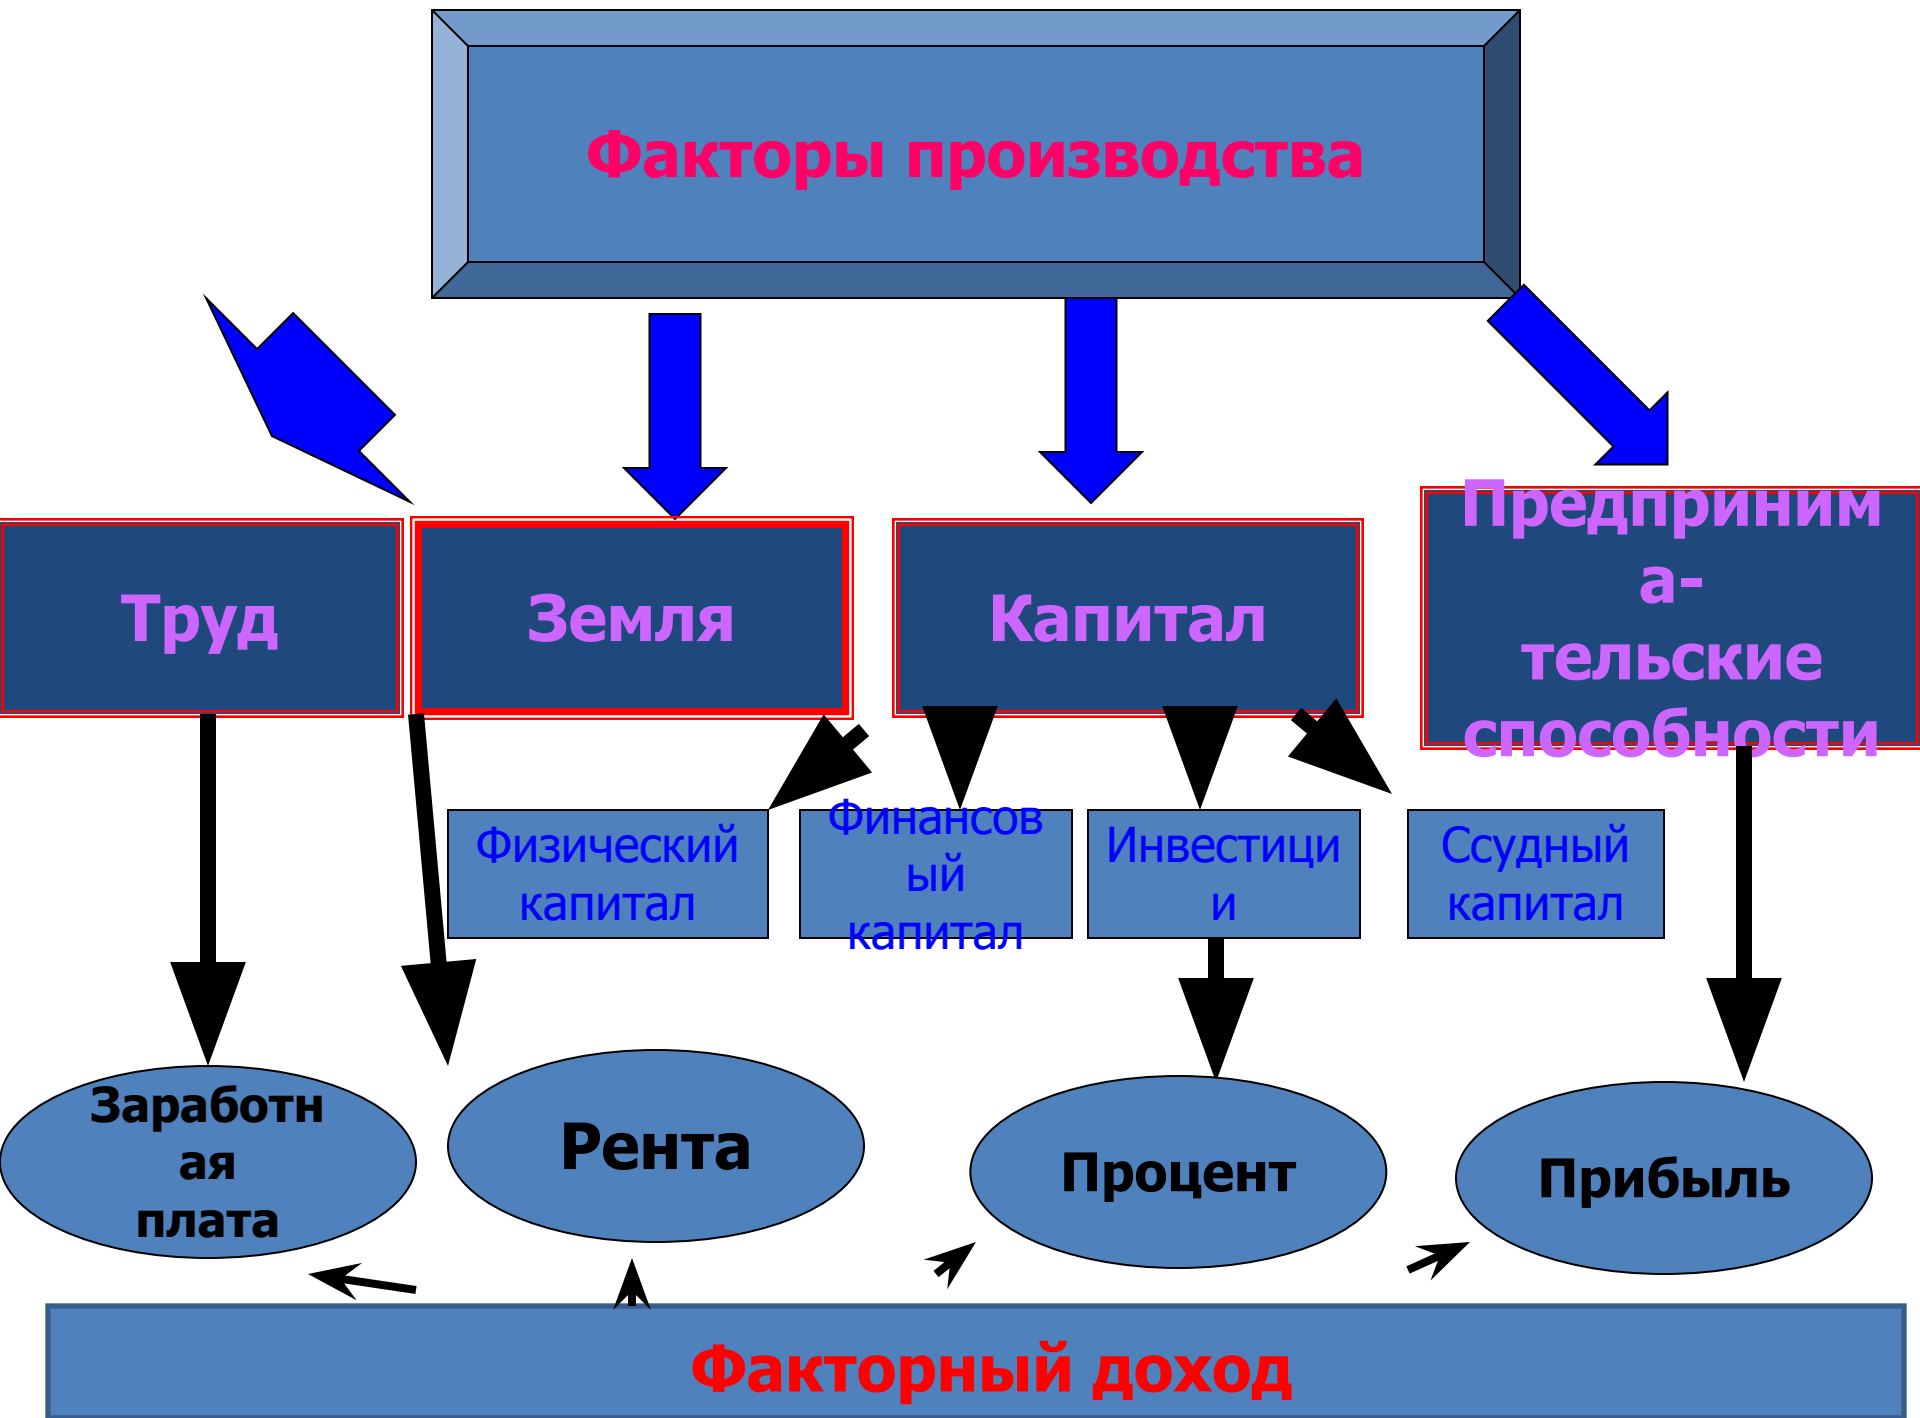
Факторы производства

Труд

Земля

Капитал

Предприним а-тельские способности

Физический капитал

Финансовый капитал

Инвестиции

Ссудный капитал

Заработная плата

Рента

Процент

Прибыль

Факторный доход